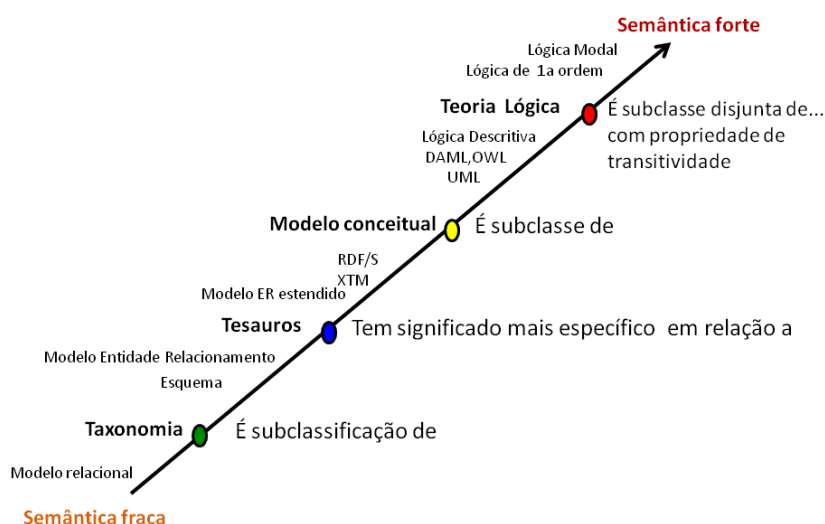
Semântica forte

Lógica Modal
Lógica de 1a ordem

Teoria Lógica
É subclasse disjunta de... com propriedade de transitividade

Lógica Descritiva
DAML,OWL
UML

Modelo conceitual
É subclasse de

RDF/S
XTM
Modelo ER estendido

Tesauros
Tem significado mais específico em relação a

Modelo Entidade Relacionamento
Esquema

Taxonomia
É subclassificação de

Modelo relacional

Semântica fraca